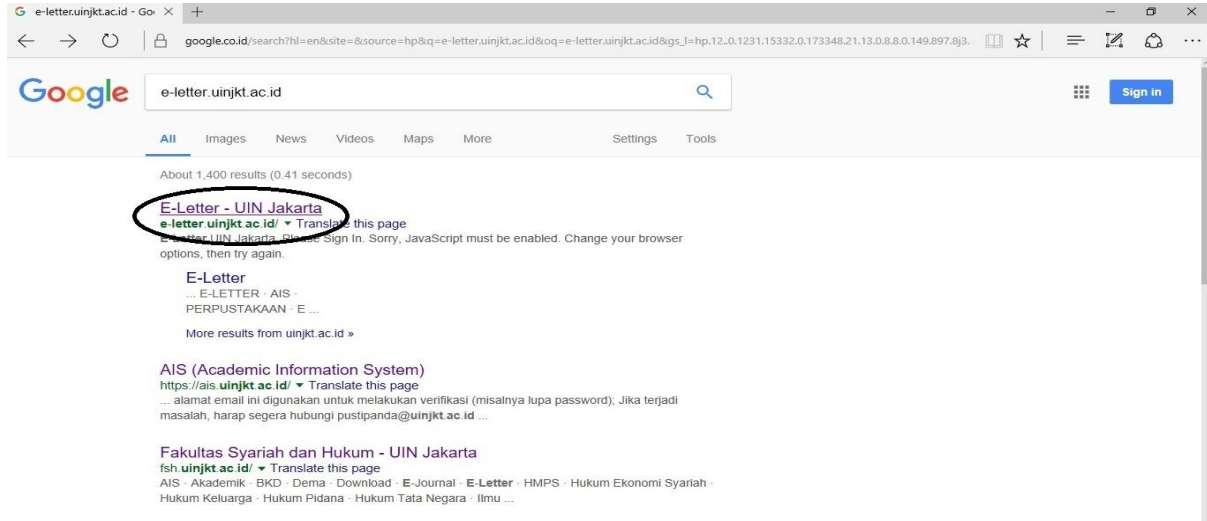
G e-letter.uinjkt.ac.id - Go ×  +

google.co.id/search?hl=en&site=&source=hp&q=e-letter.uinjkt.ac.id&oq=e-letter.uinjkt.ac.id&gs_l=hp.12..0.1231.15332.0.173348.21.13.0.8.8.0.149.897.8j3.

Google

e-letter.uinjkt.ac.id

Sign in

All  Images  News  Videos  Maps  More  Settings  Tools

About 1,400 results (0.41 seconds)

E-Letter - UIN Jakarta
e-letter.uinjkt.ac.id/ ▾ Translate this page
E-Letter UIN Jakarta. Please Sign In. Sorry, JavaScript must be enabled. Change your browser options, then try again.

E-Letter
... E-LETTER · AIS · PERPUSTAKAAN · E ...

More results from uinjkt.ac.id »

AIS (Academic Information System)
https://ais.uinjkt.ac.id/ ▾ Translate this page
... alamat email ini digunakan untuk melakukan verifikasi (misalnya lupa password); Jika terjadi masalah, harap segera hubungi pustipanda@uinjkt.ac.id ...

Fakultas Syariah dan Hukum - UIN Jakarta
fsh.uinjkt.ac.id/ ▾ Translate this page
AIS · Akademik · BKD · Dema · Download · E-Journal · E-Letter · HMPS · Hukum Ekonomi Syariah · Hukum Keluarga · Hukum Pidana · Hukum Tata Negara · Ilmu ...